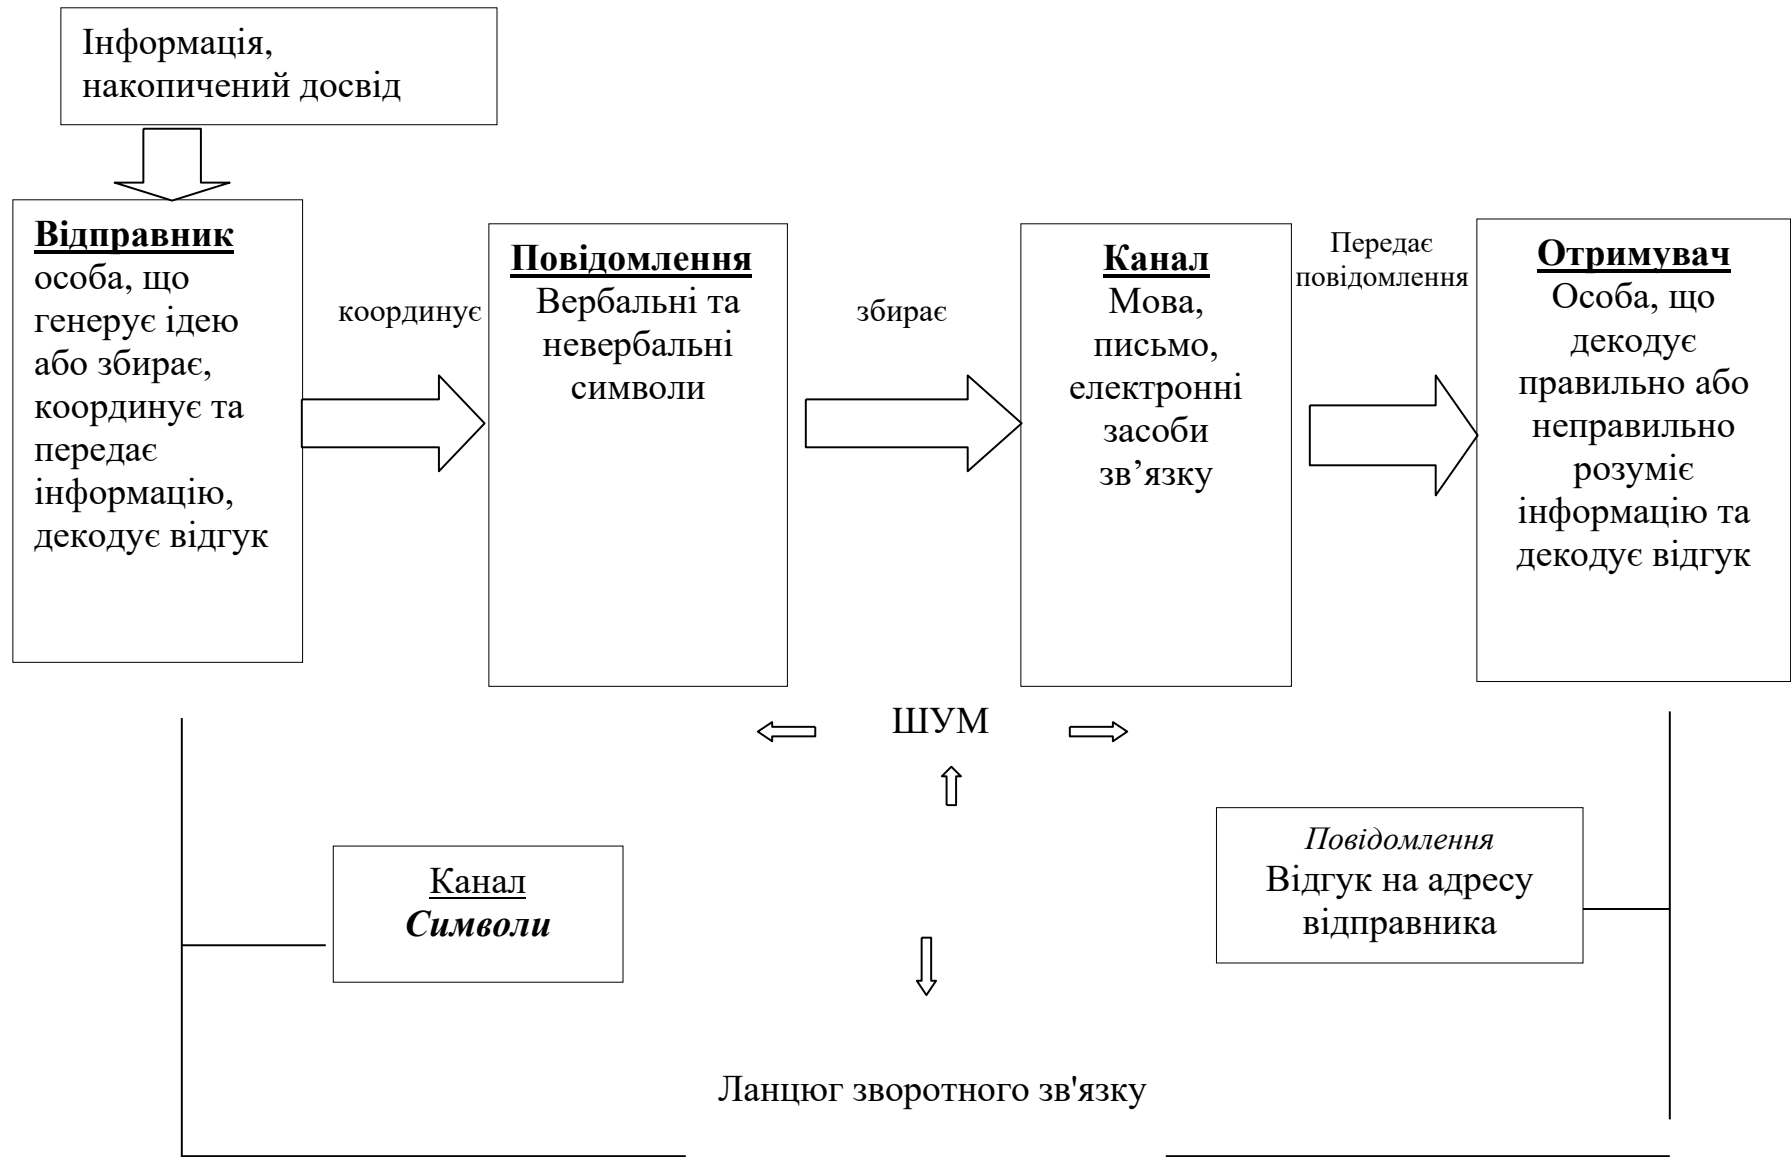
Інформація, накопичений досвід

Відправник
особа, що генерує ідею або збирає, координує та передає інформацію, декодує відгук

координує

Повідомлення
Вербальні та невербальні символи

збирає

Канал
Мова, письмо, електронні засоби зв’язку

Передає повідомлення

Отримувач
Особа, що декодує правильно або неправильно розуміє інформацію та декодує відгук

ШУМ

Канал
Символи

Повідомлення
Відгук на адресу відправника

Ланцюг зворотного зв'язку